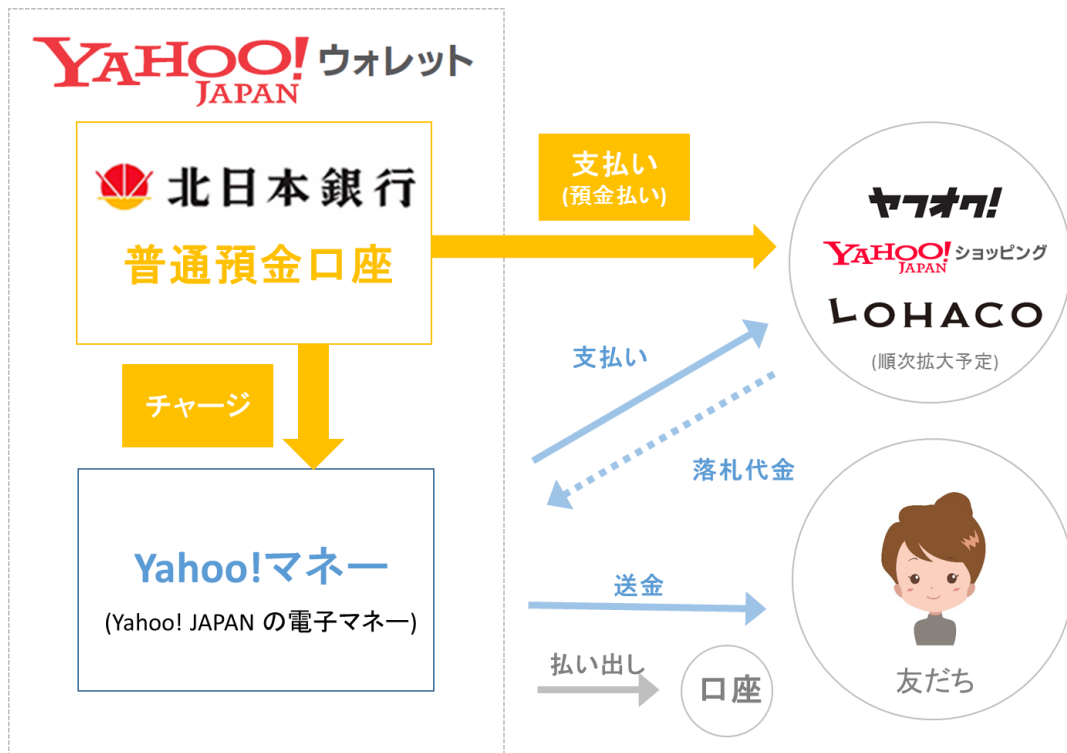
YAHOO! JAPAN ウォレット

北日本銀行
普通預金口座

支払い
(預金払い)

ヤフオク!
YAHOO! JAPAN ショッピング
LOHACO
(順次拡大予定)

チャージ

支払い

落札代金

Yahoo!マネー
(Yahoo! JAPAN の電子マネー)

送金

払い出し

口座

友だち